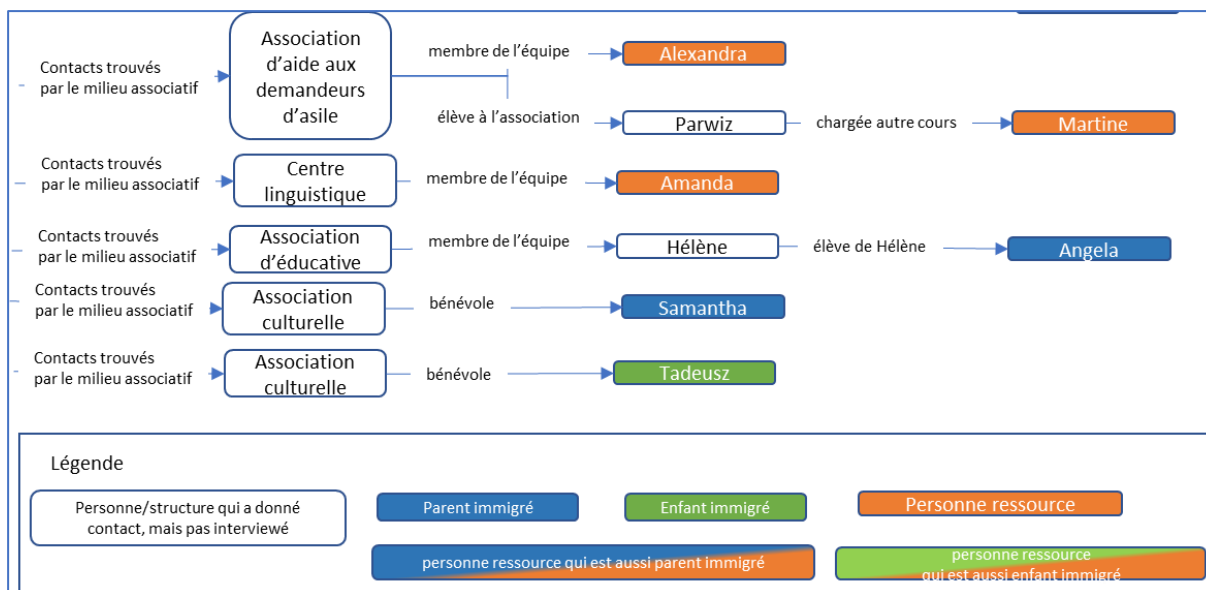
Contacts trouvés par le milieu associatif

Association d'aide aux demandeurs d'asile

membre de l'équipe

Alexandra

élève à l'association

Parwiz

chargée autre cours

Martine

Contacts trouvés par le milieu associatif

Centre linguistique

membre de l'équipe

Amanda

Contacts trouvés par le milieu associatif

Association d'éducative

membre de l'équipe

Hélène

élève de Hélène

Angela

Contacts trouvés par le milieu associatif

Association culturelle

bénévole

Samantha

Contacts trouvés par le milieu associatif

Association culturelle

bénévole

Tadeusz

Légende

Personne/structure qui a donné contact, mais pas interviewé

Parent immigré

Enfant immigré

Personne ressource

personne ressource qui est aussi parent immigré

personne ressource qui est aussi enfant immigré